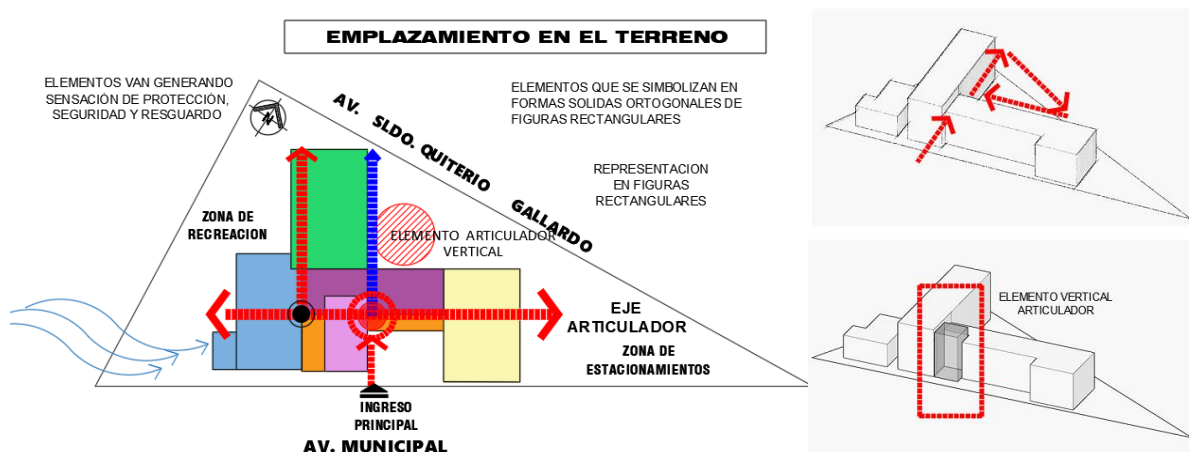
EMPLAZAMIENTO EN EL TERRENO

ELEMENTOS VAN GENERANDO SENSACIÓN DE PROTECCION, SEGURIDAD Y RESGUARDO

ELEMENTOS QUE SE SIMBOLIZAN EN FORMAS SOLIDAS ORTOGONALES DE FIGURAS RECTANGULARES

AV. SLDO. QUITERIO GALLARDO

REPRESENTACION EN FIGURAS RECTANGULARES

N

ZONA DE RECREACION

ELEMENTO ARTICULADOR VERTICAL

EJE ARTICULADOR

ZONA DE ESTACIONAMIENTOS

INGRESO PRINCIPAL

AV. MUNICIPAL

ELEMENTO VERTICAL ARTICULADOR